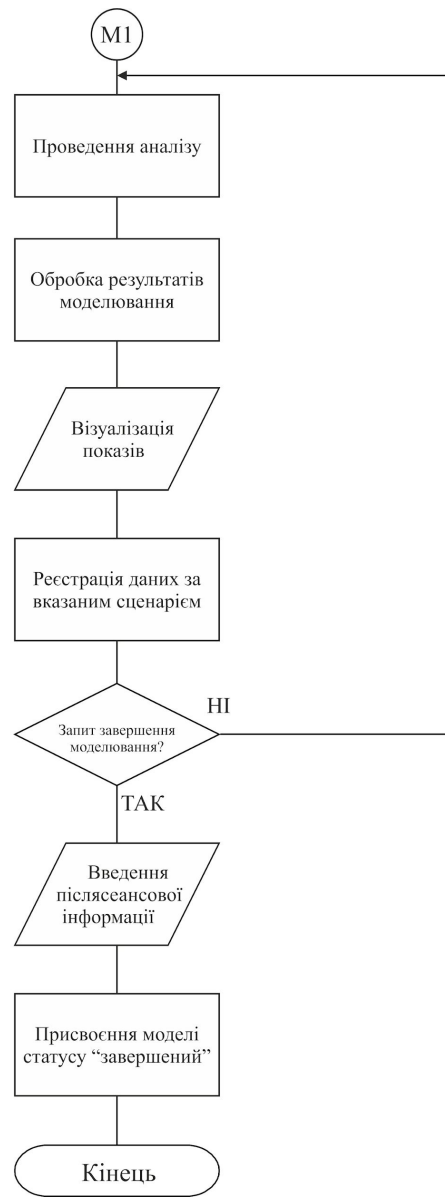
M1

Проведення аналізу

Обробка результатів моделювання

Візуалізація показів

Реєстрація даних за вказаним сценарієм

Запит завершення моделювання?

НІ

ТАК

Введення післясеансової інформації

Присвоєння моделі статусу “завершений”

Кінець